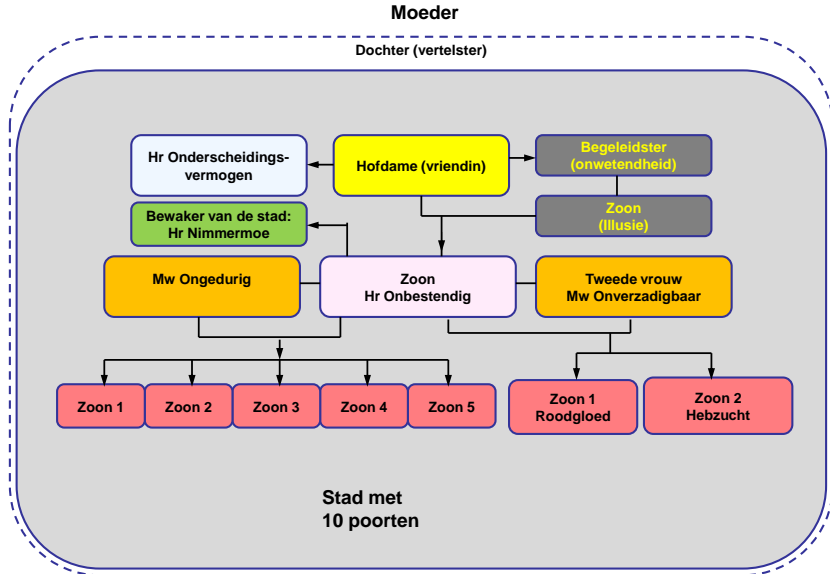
Moeder

Dochter (vertelster)

Hr Onderscheidingsvermogen

Hofdame (vriendin)

Begeleidster (onwetendheid)

Zoon (Illusie)

Bewaker van de stad: Hr Nimmermoe

Mw Ongedurig

Zoon Hr Onbestendig

Tweede vrouw Mw Onverzadigbaar

Zoon 1

Zoon 2

Zoon 3

Zoon 4

Zoon 5

Zoon 1 Roodgloed

Zoon 2 Hebzucht

Stad met 10 poorten